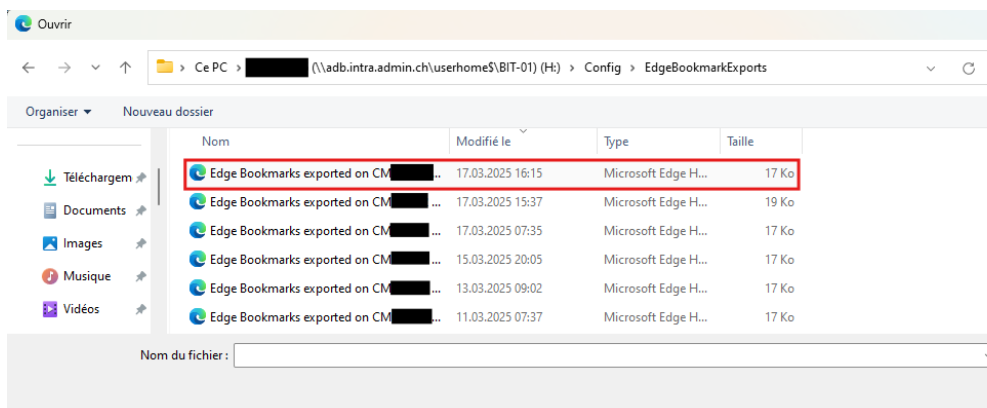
Ouvrir

> Ce PC > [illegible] (\\adb.intra.admin.ch\userhome$\BIT-01) (H:) > Config > EdgeBookmarkExports

Organiser ▾ Nouveau dossier

Téléchargem
Documents
Images
Musique
Vidéos

| Nom | Modifié le | Type | Taille |
|---|---|---|---|
| Edge Bookmarks exported on CM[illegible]... | 17.03.2025 16:15 | Microsoft Edge H... | 17 Ko |
| Edge Bookmarks exported on CM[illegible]... | 17.03.2025 15:37 | Microsoft Edge H... | 19 Ko |
| Edge Bookmarks exported on CM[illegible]... | 17.03.2025 07:35 | Microsoft Edge H... | 17 Ko |
| Edge Bookmarks exported on CM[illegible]... | 15.03.2025 20:05 | Microsoft Edge H... | 17 Ko |
| Edge Bookmarks exported on CM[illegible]... | 13.03.2025 09:02 | Microsoft Edge H... | 17 Ko |
| Edge Bookmarks exported on CM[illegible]... | 11.03.2025 07:37 | Microsoft Edge H... | 17 Ko |

Nom du fichier :